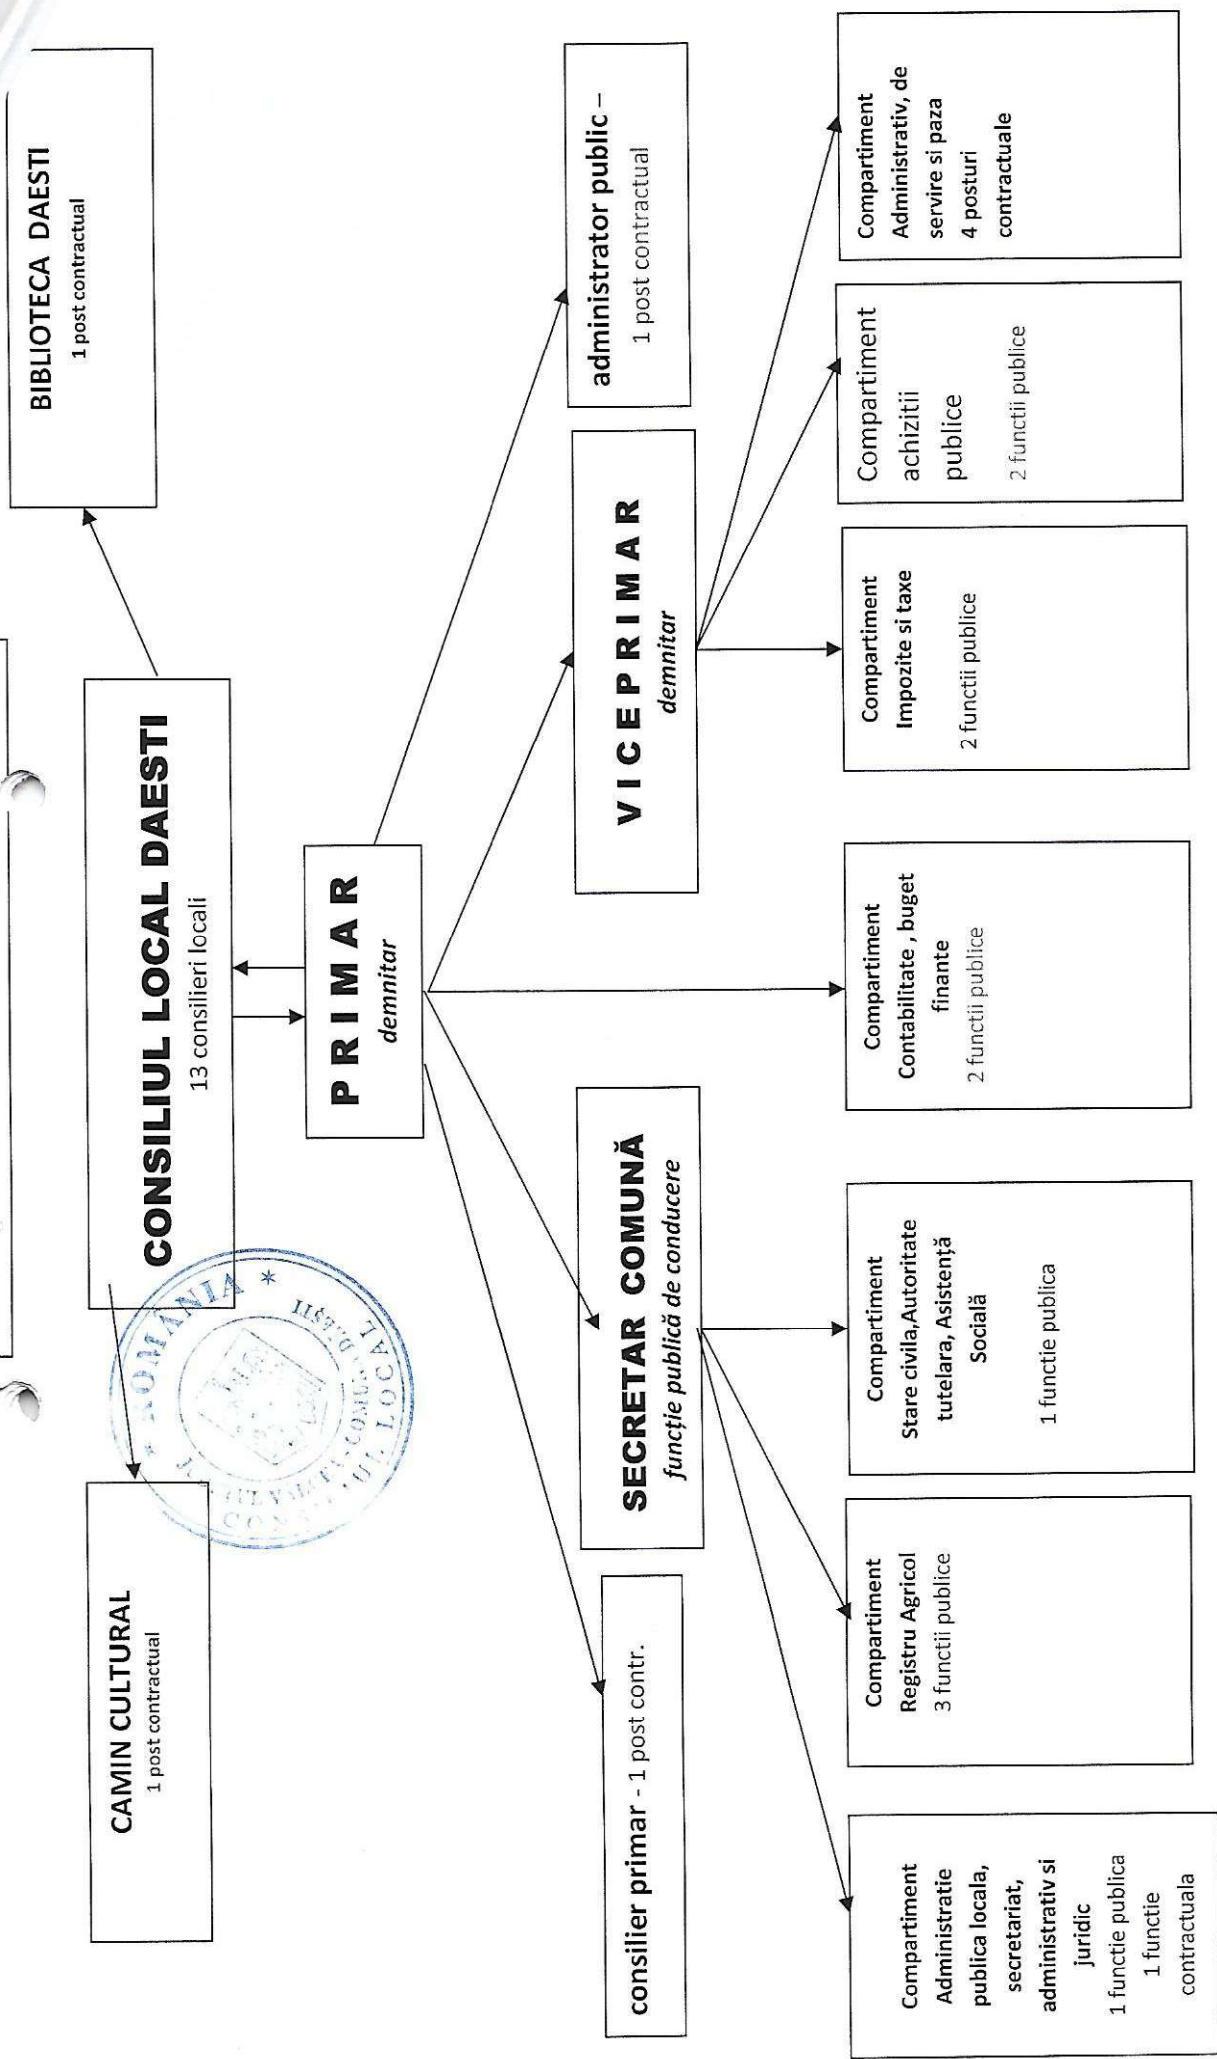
BIBLIOTECA DAESTI
1 post contractual

CONSILIUL LOCAL DAESTI
13 consilieri locali

CAMIN CULTURAL
1 post contractual

ROMANIA
JUDETUL VALCEA COMUNA DAESTI
CONSILIUL LOCAL

P R I M A R
demnitar

administrator public –
1 post contractual

V I C E P R I M A R
demnitar

SECRETAR COMUNĂ
funcție publică de conducere

consilier primar - 1 post contr.

Compartiment
Administrativ, de servire si paza
4 posturi contractuale

Compartiment
achizitii publice
2 functii publice

Compartiment
Impozite si taxe
2 functii publice

Compartiment
Contabilitate , buget finante
2 functii publice

Compartiment
Stare civila,Autoritate tutelara, Asistență Socială
1 functie publica

Compartiment
Registru Agricol
3 functii publice

Compartiment
Administratie publica locala, secretariat, administrativ si juridic
1 functie publica
1 functie contractuala